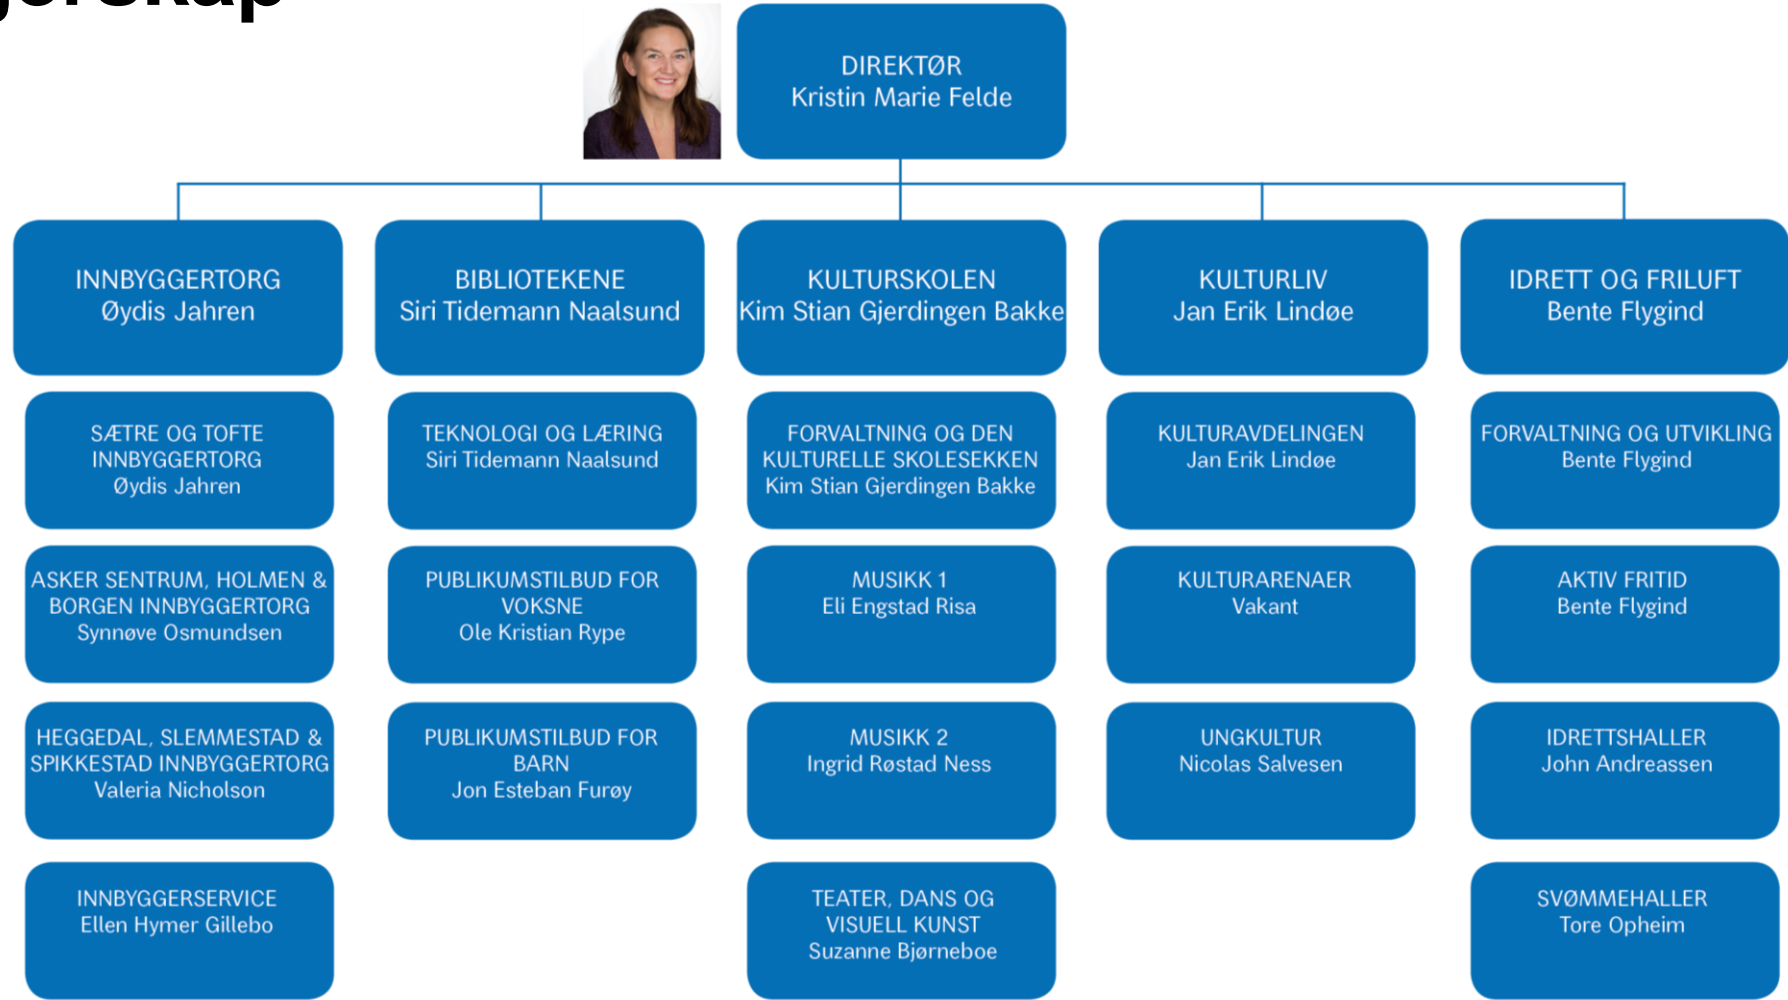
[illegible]

DIREKTØR
Kristin Marie Felde

INNBYGGERTORG
Øydis Jahren

BIBLIOTEKENE
Siri Tidemann Naalsund

KULTURSKOLEN
Kim Stian Gjerdingen Bakke

KULTURLIV
Jan Erik Lindøe

IDRETT OG FRILUFT
Bente Flygind

SÆTRE OG TOFTE INNBYGGERTORG
Øydis Jahren

ASKER SENTRUM, HOLMEN & BORGEN INNBYGGERTORG
Synnøve Osmundsen

HEGGEDAL, SLEMMESTAD & SPIKKESTAD INNBYGGERTORG
Valeria Nicholson

INNBYGGERSERVICE
Ellen Hymer Gillebo

TEKNOLOGI OG LÆRING
Siri Tidemann Naalsund

PUBLIKUMSTILBUD FOR VOKSNE
Ole Kristian Rype

PUBLIKUMSTILBUD FOR BARN
Jon Esteban Furøy

FORVALTNING OG DEN KULTURELLE SKOLESEKKEN
Kim Stian Gjerdingen Bakke

MUSIKK 1
Eli Engstad Risa

MUSIKK 2
Ingrid Røstad Ness

TEATER, DANS OG VISUELL KUNST
Suzanne Bjørneboe

KULTURAVDELINGEN
Jan Erik Lindøe

KULTURARENAER
Vakant

UNGKULTUR
Nicolas Salvesen

FORVALTNING OG UTVIKLING
Bente Flygind

AKTIV FRITID
Bente Flygind

IDRETTSHALLER
John Andreassen

SVØMMEHALLER
Tore Opheim